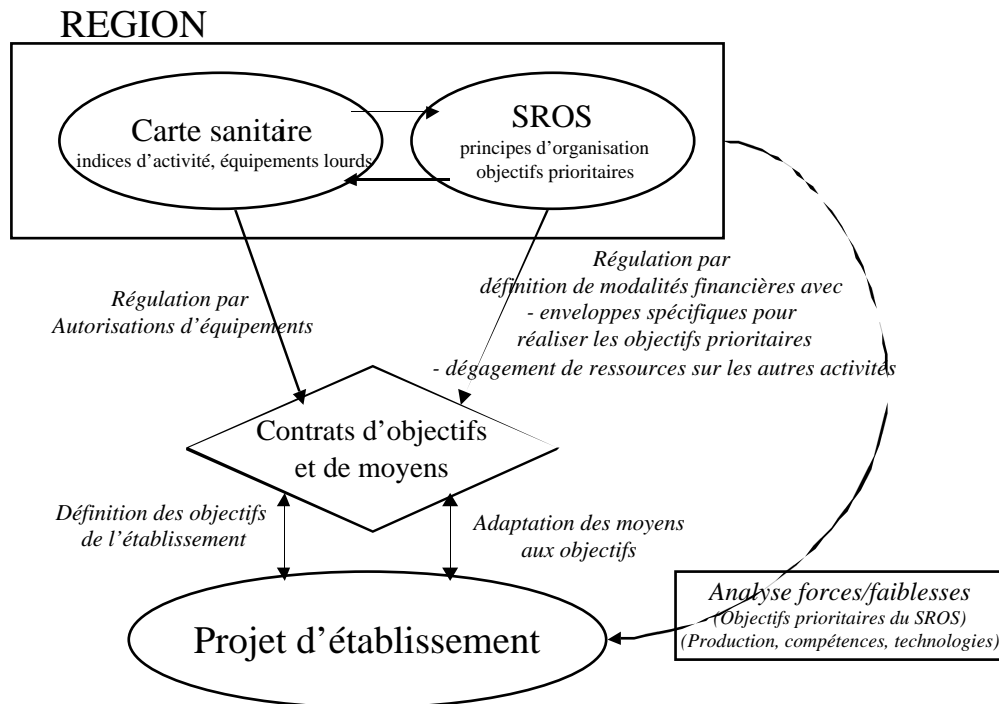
REGION

Carte sanitaire
indices d'activité, équipements lourds

SROS
principes d'organisation
objectifs prioritaires

Régulation par
Autorisations d'équipements

Régulation par
définition de modalités financières avec
- enveloppes spécifiques pour
réaliser les objectifs prioritaires
- dégagement de ressources sur les autres activités

Contrats d'objectifs
et de moyens

Définition des objectifs
de l'établissement

Adaptation des moyens
aux objectifs

Analyse forces/faiblesses
(Objectifs prioritaires du SROS)
(Production, compétences, technologies)

Projet d'établissement